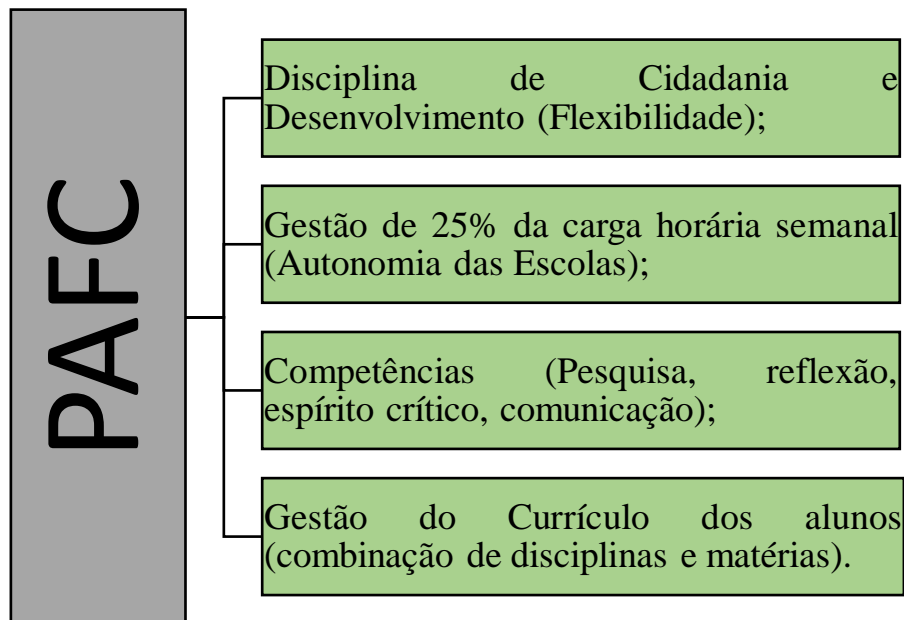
PAFC

Disciplina de Cidadania e Desenvolvimento (Flexibilidade);

Gestão de 25% da carga horária semanal (Autonomia das Escolas);

Competências (Pesquisa, reflexão, espírito crítico, comunicação);

Gestão do Currículo dos alunos (combinação de disciplinas e matérias).